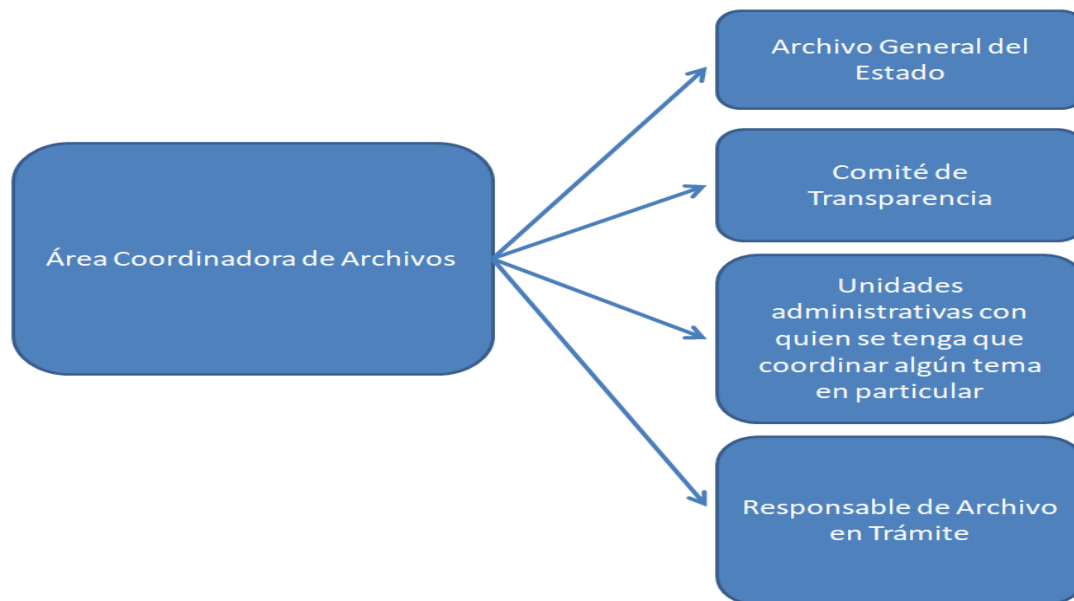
Área Coordinadora de Archivos

Archivo General del Estado

Comité de Transparencia

Unidades administrativas con quien se tenga que coordinar algún tema en particular

Responsable de Archivo en Trámite